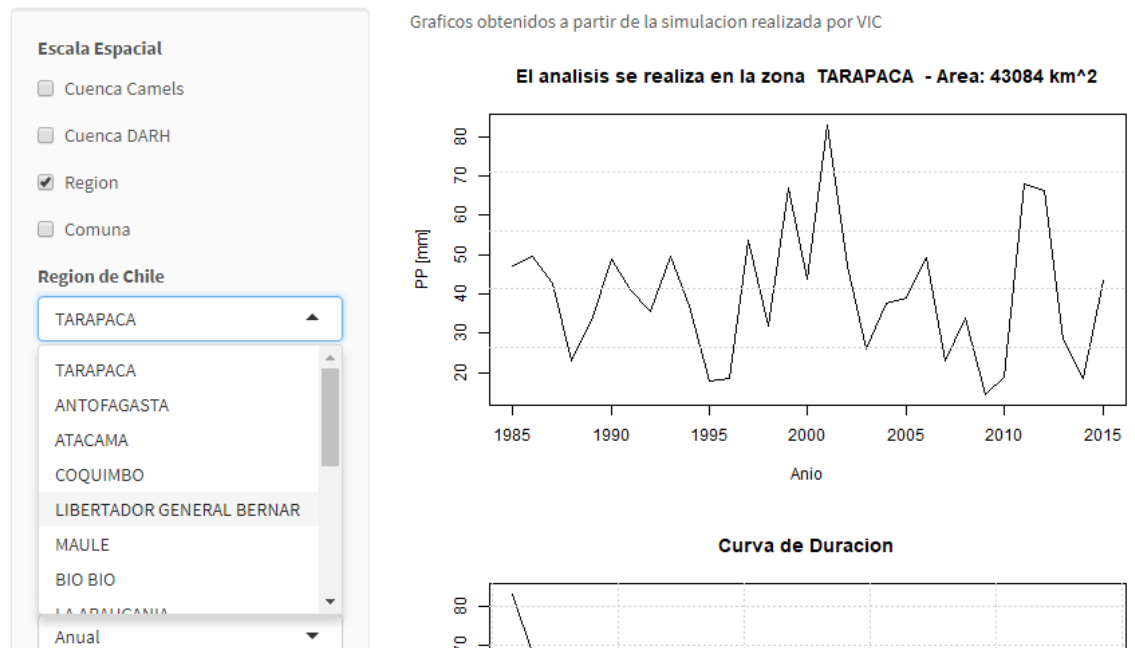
Escala Espacial

Cuenca Camels

Cuenca DARH

Region

Comuna

Region de Chile

TARAPACA

TARAPACA
ANTOFAGASTA
ATACAMA
COQUIMBO
LIBERTADOR GENERAL BERNAR
MAULE
BIO BIO
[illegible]

Anual

Graficos obtenidos a partir de la simulacion realizada por VIC

El analisis se realiza en la zona TARAPACA - Area: 43084 km^2

PP [mm]

80
70
60
50
40
30
20

1985 1990 1995 2000 2005 2010 2015

Anio

Curva de Duracion

80
70